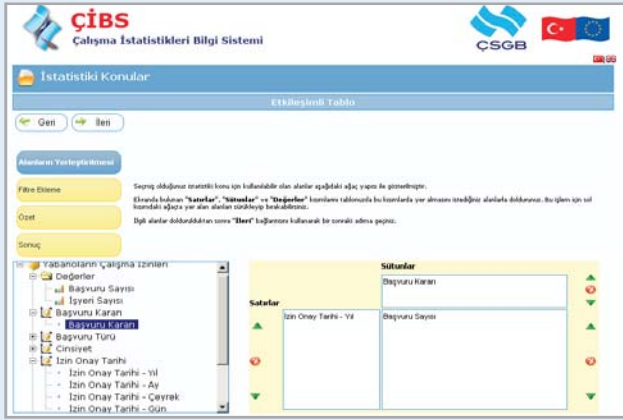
ÇİBS
Çalışma İstatistikleri Bilgi Sistemi

ÇSGB

İstatistiki Konular

Etkileşimli Tablo

Geri
İleri

Alanların Yerleştirilmesi

Filtre Ekleme

Özet

Sonuç

Seçmiş olduğunuz istatistiki konu için kullanılabilir olan alanlar aşağıdaki ağaç yapısı ile gösterilmiştir.

Ekranda bulunan "Satırlar", "Sütunlar" ve "Değerler" kısımlarını tablonuzda bu kısımlarda yer almasını istediğiniz alanlarla doldurunuz. Bu işlem için sol kısımdaki ağaçta yer alan alanları sürükleyip bırakabilirsiniz.

İlgili alanları doldurduktan sonra "İleri" bağlantısını kullanarak bir sonraki adıma geçiniz.

Yabancıların Çalışma İzinleri
Değerler
Başvuru Sayısı
İşyeri Sayısı
Başvuru Kararı
Başvuru Kararı
Başvuru Türü
Cinsiyet
İzin Onay Tarihi
İzin Onay Tarihi - Yıl
İzin Onay Tarihi - Ay
İzin Onay Tarihi - Çeyrek
İzin Onay Tarihi - Gün

Sütunlar
Başvuru Kararı
Satırlar
İzin Onay Tarihi - Yıl
Başvuru Sayısı